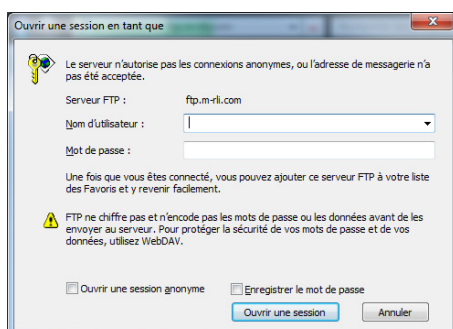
Ouvrir une session en tant que

Le serveur n'autorise pas les connexions anonymes, ou l'adresse de messagerie n'a pas été acceptée.

Serveur FTP : ftp.m-rli.com

Nom d'utilisateur :

Mot de passe :

Une fois que vous êtes connecté, vous pouvez ajouter ce serveur FTP à votre liste des Favoris et y revenir facilement.

FTP ne chiffre pas et n'encode pas les mots de passe ou les données avant de les envoyer au serveur. Pour protéger la sécurité de vos mots de passe et de vos données, utilisez WebDAV.

Ouvrir une session anonyme

Enregistrer le mot de passe

Ouvrir une session

Annuler